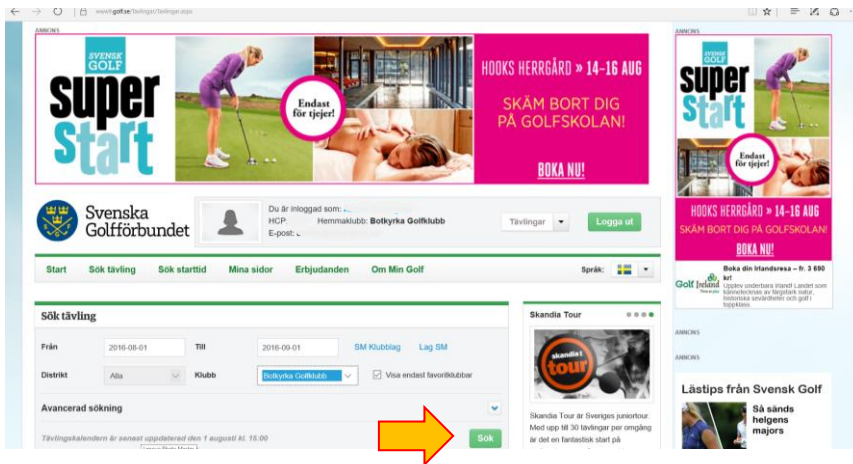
www.golf.se/Tavlingar/Tavlingar.aspx

ANNONS

SVENSK GOLF super start

Endast för tjejer!

HOOKS HERRGÅRD » 14-16 AUG

SKÄM BORT DIG PÅ GOLFSKOLAN!

BOKA NU!

Svenska Golfförbundet

Du är inloggad som:
HCP: Hemmaklubb: Botkyrka Golfklubb
E-post:

Tävlingar

Logga ut

Start Sök tävling Sök starttid Mina sidor Erbjudanden Om Min Golf

Språk:

Sök tävling

Från 2016-08-01 Till 2016-09-01 SM Klubblag Lag SM

Distrikt Alla Klubb Botkyrka Golfklubb Visa endast favoritklubbar

Avancerad sökning

Tävlingskalendern är senast uppdaterad den 1 augusti kl. 15:00

Sök

Skandia Tour

skandia tour

Skandia Tour är Sveriges juniortour. Med upp till 30 tävlingar per omgång är det en fantastisk start på

ANNONS

SVENSK GOLF super start

Endast för tjejer!

HOOKS HERRGÅRD » 14-16 AUG

SKÄM BORT DIG PÅ GOLFSKOLAN!

BOKA NU!

Golf Ireland

Boka din Irlandsresa – fr. 3 690 kr!

Upplev underbara Irland! Landet som kännetecknas av färgstark natur, historiska sevärdheter och golf i toppklass.

ANNONS

ANNONS

Lästips från Svensk Golf

Så sänds helgens majors